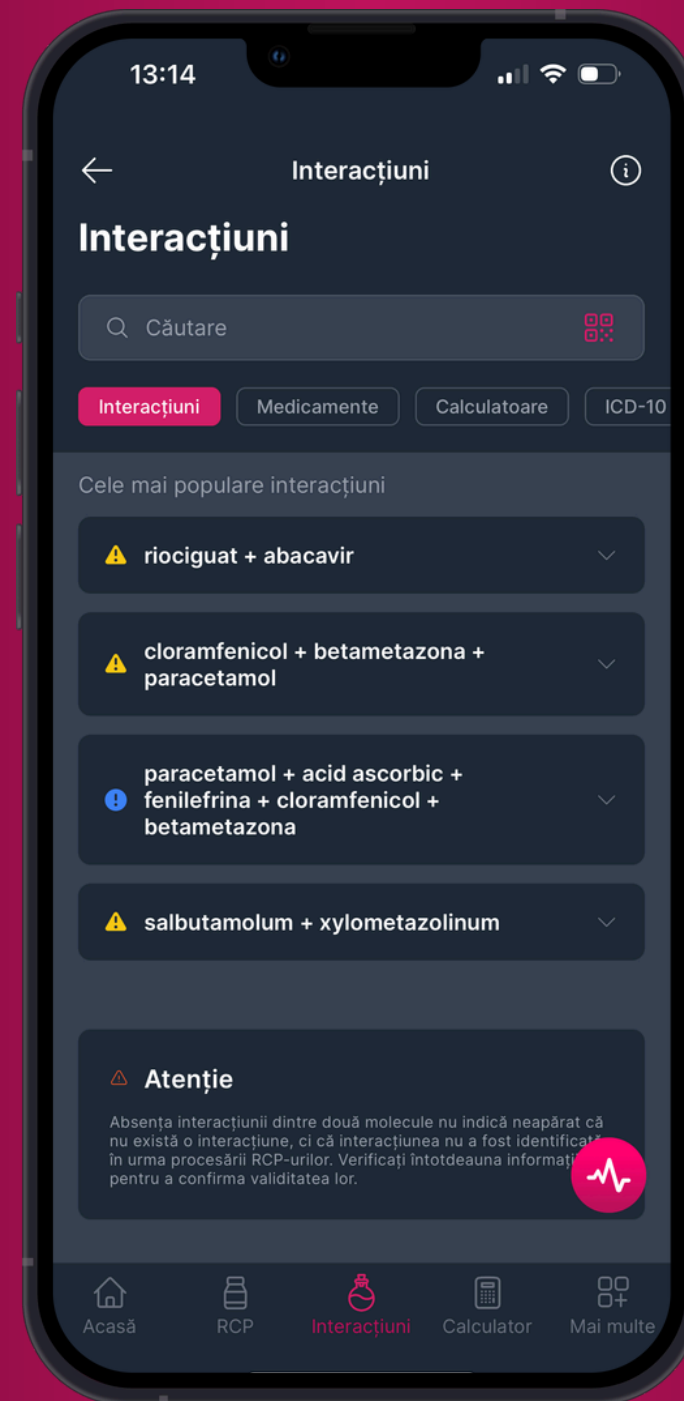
13:14

Interacțiuni

Interacțiuni

Căutare

Interacțiuni Medicamente Calculatoare ICD-10

Cele mai populare interacțiuni

riociguat + abacavir

cloramfenicol + betametazona + paracetamol

paracetamol + acid ascorbic + fenilefrina + cloramfenicol + betametazona

salbutamolum + xylometazolinum

Atenție

Absența interacțiunii dintre două molecule nu indică neapărat că nu există o interacțiune, ci că interacțiunea nu a fost identificat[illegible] în urma procesării RCP-urilor. Verificați întotdeauna informați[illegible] pentru a confirma validitatea lor.

Acasă RCP Interacțiuni Calculator Mai multe